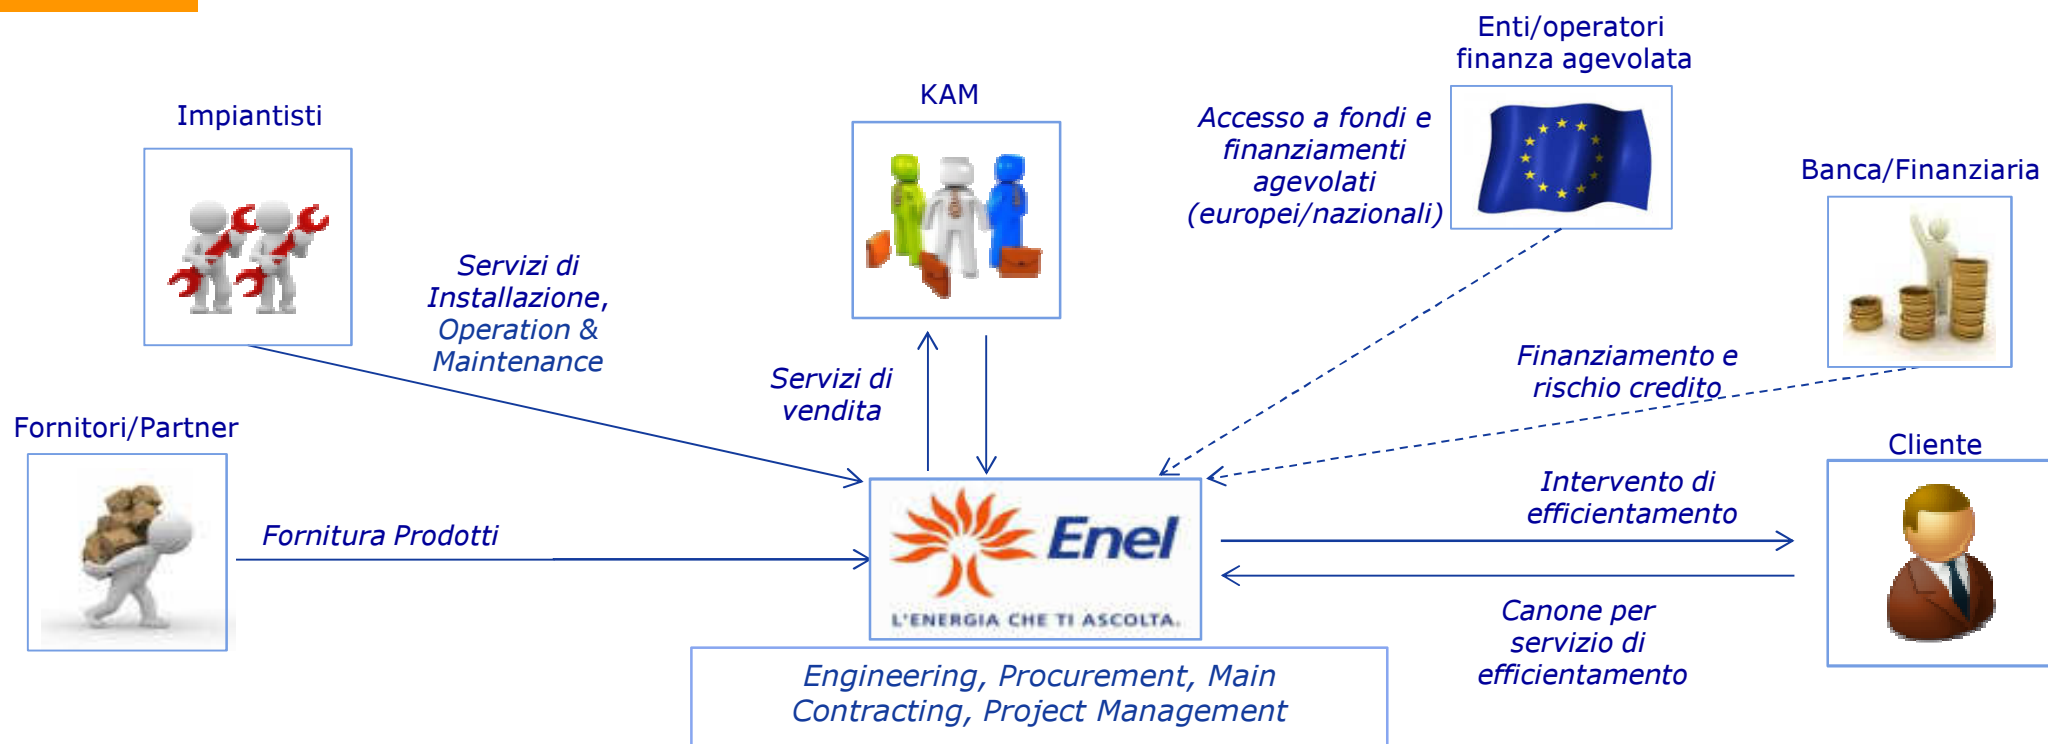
Impiantisti

KAM

Enti/operatori finanza agevolata

Accesso a fondi e finanziamenti agevolati (europei/nazionali)

Banca/Finanziaria

Servizi di Installazione, Operation & Maintenance

Servizi di vendita

Finanziamento e rischio credito

Fornitori/Partner

Cliente

Intervento di efficientamento

Fornitura Prodotti

Enel

L'ENERGIA CHE TI ASCOLTA.

Canone per servizio di efficientamento

Engineering, Procurement, Main Contracting, Project Management